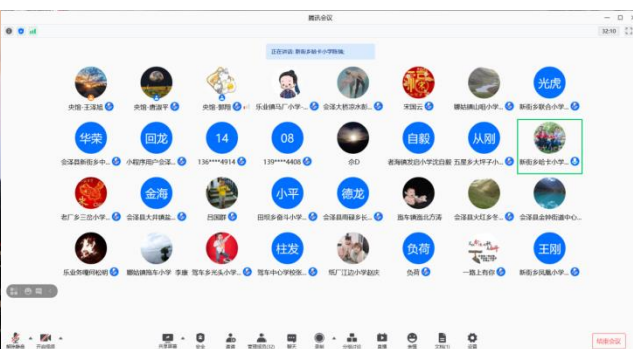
腾讯会议

32:10

正在讲话: 新街乡哈卡小学陈娟;

光虎

央指·王溪越 央指·唐渝平 央指·郭翔 乐业镇马厂小学... 会泽大桥凉水和... 宋国云 娜姑镇(阅)小学... 新街乡联合小学...

华荣 回龙 14 08 自毅 从刚

会泽县新街乡中... 小程序用户会泽... 136****4914 139****4408 亦D 者海镇发启小学沈自毅 五星乡大坪子小... 新街乡哈卡小学...

金海 小平 德龙

老厂乡三岔小学... 会泽县大井镇盐... 吕国群 田坝乡奋斗小学... 会泽县雨碌乡长... 娜车镇孙北方清 会泽县大红乡车... 会泽县金钟街道中...

柱发 负荷 王刚

乐业奔嘴村松树... 娜姑镇陈车小学 李豫 驾车乡光头小学... 驾车中心学校张... 纸厂江边小学赵庆 负荷 一路上有你 新街乡凤鹿小学...

解除静音 开启视频 共享屏幕 安全 邀请 管理成员(32) 聊天 录制 分组讨论 直播 表情 应用 设置 结束会议